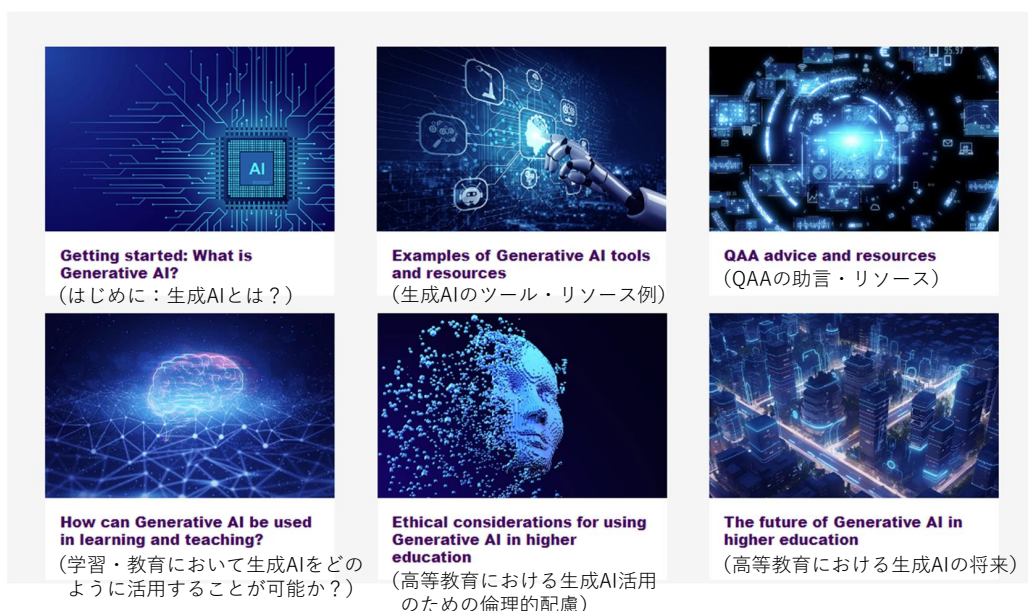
AI

Getting started: What is Generative AI?
（はじめに：生成AIとは？）

Examples of Generative AI tools and resources
（生成AIのツール・リソース例）

QAA advice and resources
（QAAの助言・リソース）

How can Generative AI be used in learning and teaching?
（学習・教育において生成AIをどのように活用することが可能か？）

Ethical considerations for using Generative AI in higher education
（高等教育における生成AI活用のための倫理的配慮）

The future of Generative AI in higher education
（高等教育における生成AIの将来）